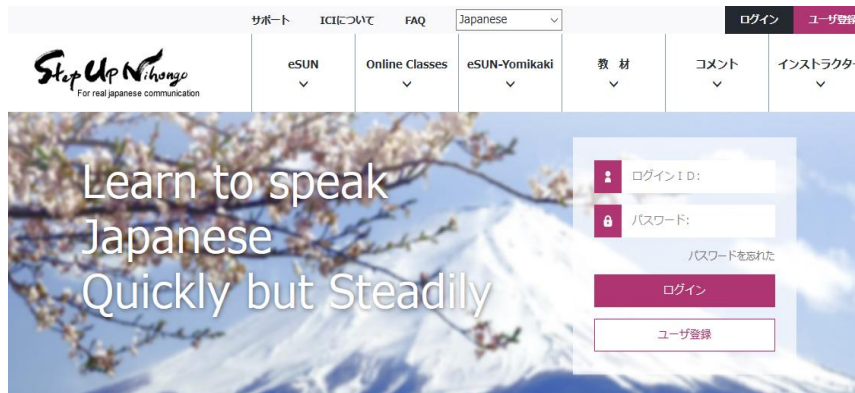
サポート ICIについて FAQ Japanese

ログイン ユーザ登

Step Up Nihongo
For real japanese communication

eSUN
Online Classes
eSUN-Yomikaki
教 材
コメント
インストラクタ

Learn to speak Japanese Quickly but Steadily

ログインＩＤ:
パスワード:
パスワードを忘れた
ログイン
ユーザ登録